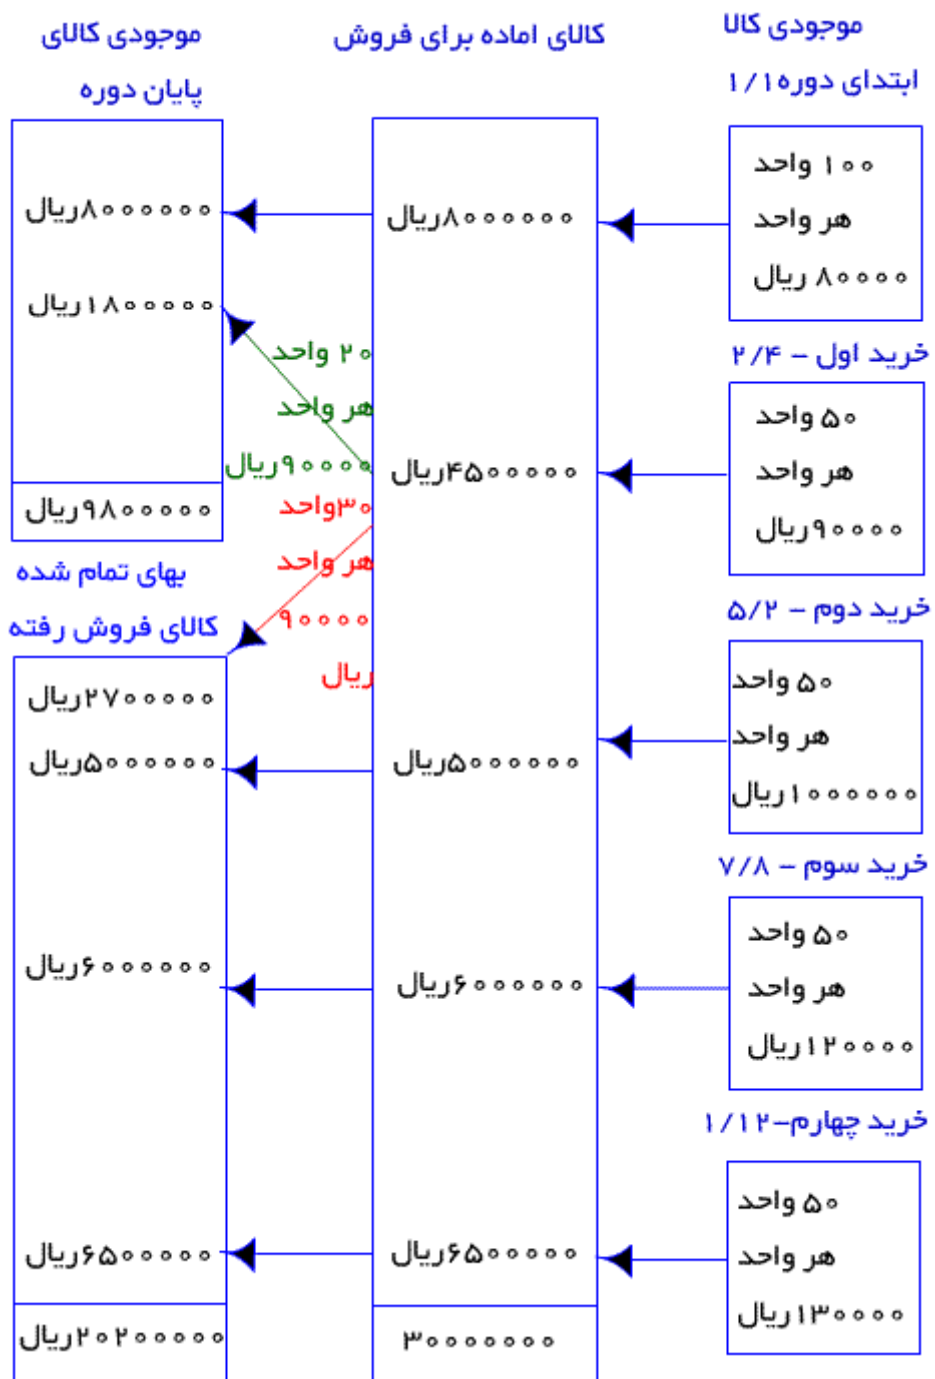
موجودی کالا
ابتدای دوره۱/۱

۱۰۰ واحد
هر واحد
۸۰۰۰۰ ریال

خرید اول – ۲/۴
۵۰ واحد
هر واحد
۹۰۰۰۰ریال

خرید دوم – ۵/۲
۵۰ واحد
هر واحد
۱۰۰۰۰۰۰ ریال

خرید سوم – ۷/۸
۵۰ واحد
هر واحد
۱۲۰۰۰۰ریال

خرید چهارم–۱/۱۲
۵۰ واحد
هر واحد
۱۳۰۰۰۰ ریال

کالای اماده برای فروش
۸۰۰۰۰۰۰ریال
۴۵۰۰۰۰۰ریال
۵۰۰۰۰۰۰ریال
۶۰۰۰۰۰۰ریال
۶۵۰۰۰۰۰ریال
۳۰۰۰۰۰۰۰

موجودی کالای
پایان دوره
۸۰۰۰۰۰۰ریال
۱۸۰۰۰۰۰ریال
۹۸۰۰۰۰۰ریال

۲۰ واحد
هر واحد
۹۰۰۰۰ریال

۳۰واحد
هر واحد
۹۰۰۰۰
ریال

بهای تمام شده
کالای فروش رفته
۲۷۰۰۰۰۰ریال
۵۰۰۰۰۰۰ریال
۶۰۰۰۰۰۰ریال
۶۵۰۰۰۰۰ریال
۲۰۲۰۰۰۰۰ریال